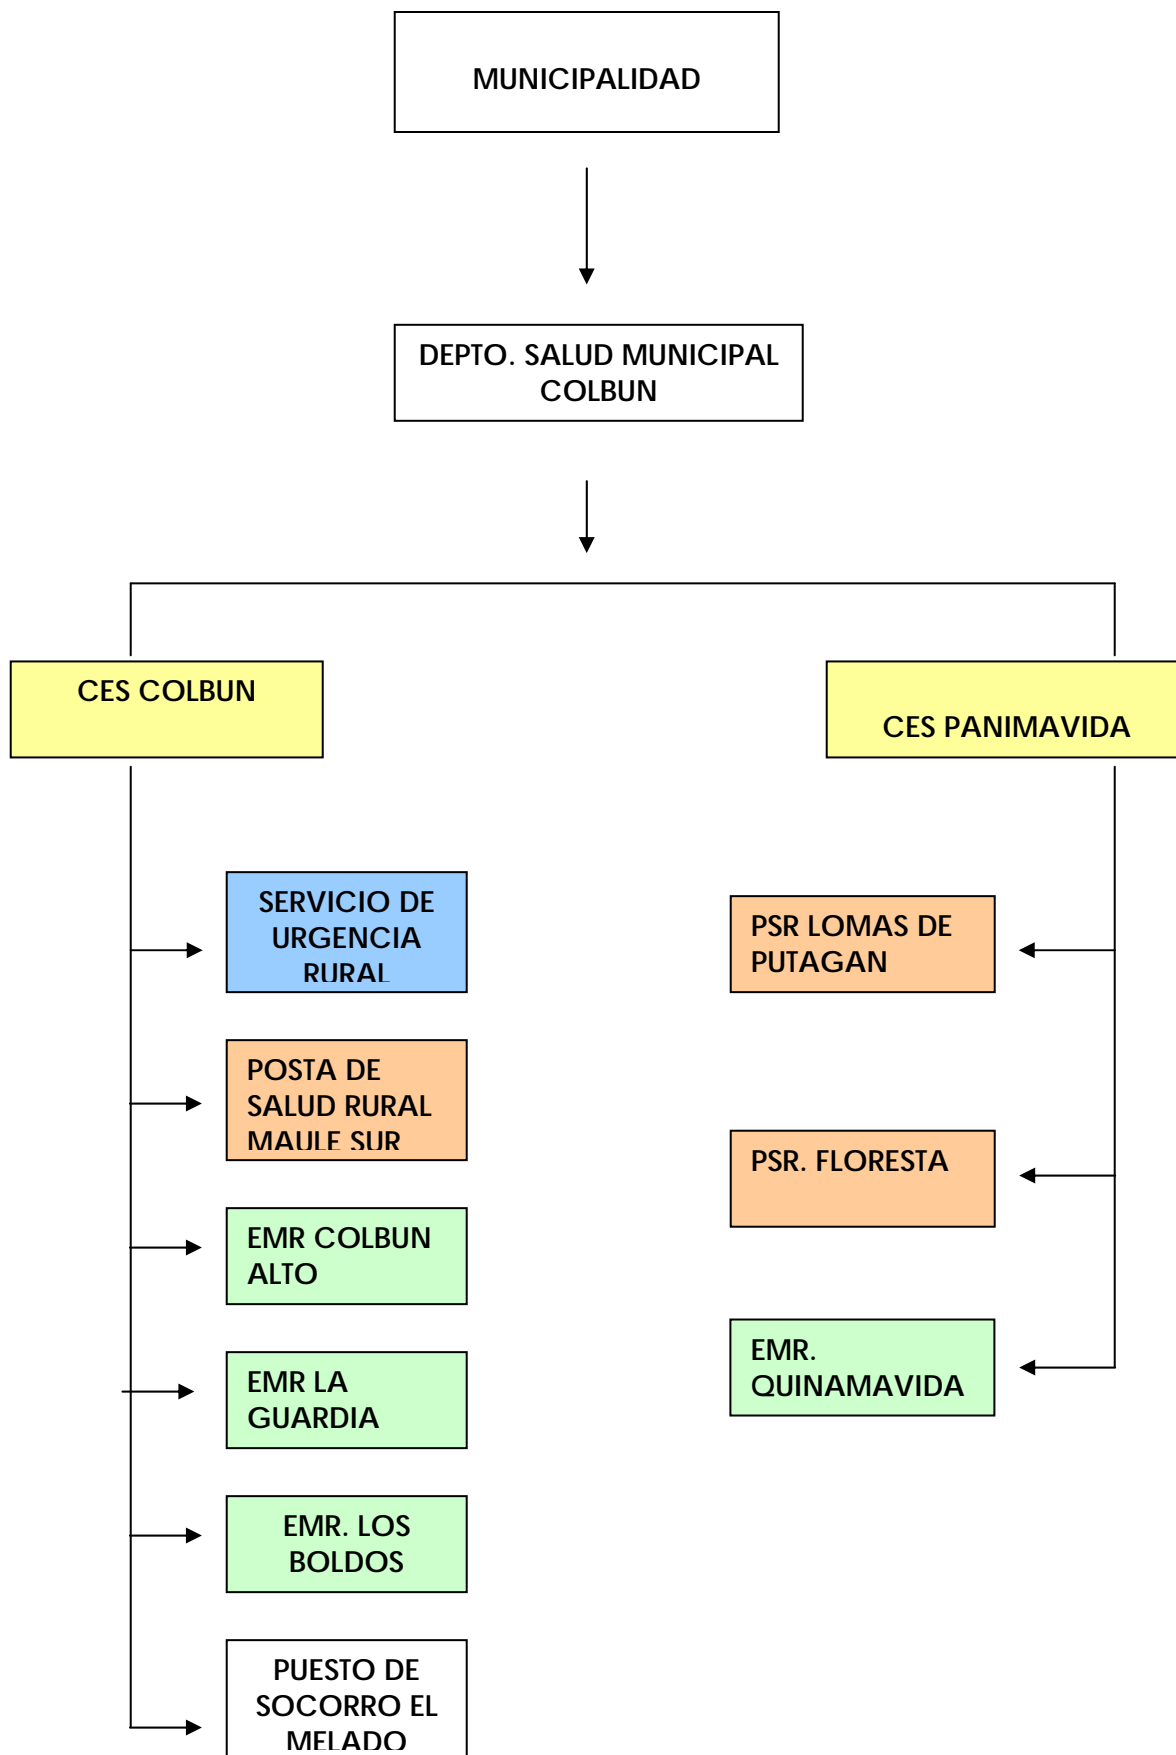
MUNICIPALIDAD

DEPTO. SALUD MUNICIPAL COLBUN

CES COLBUN

CES PANIMAVIDA

SERVICIO DE URGENCIA RURAL

POSTA DE SALUD RURAL MAULE SUR

EMR COLBUN ALTO

EMR LA GUARDIA

EMR. LOS BOLDOS

PUESTO DE SOCORRO EL MELADO

PSR LOMAS DE PUTAGAN

PSR. FLORESTA

EMR. QUINAMAVIDA